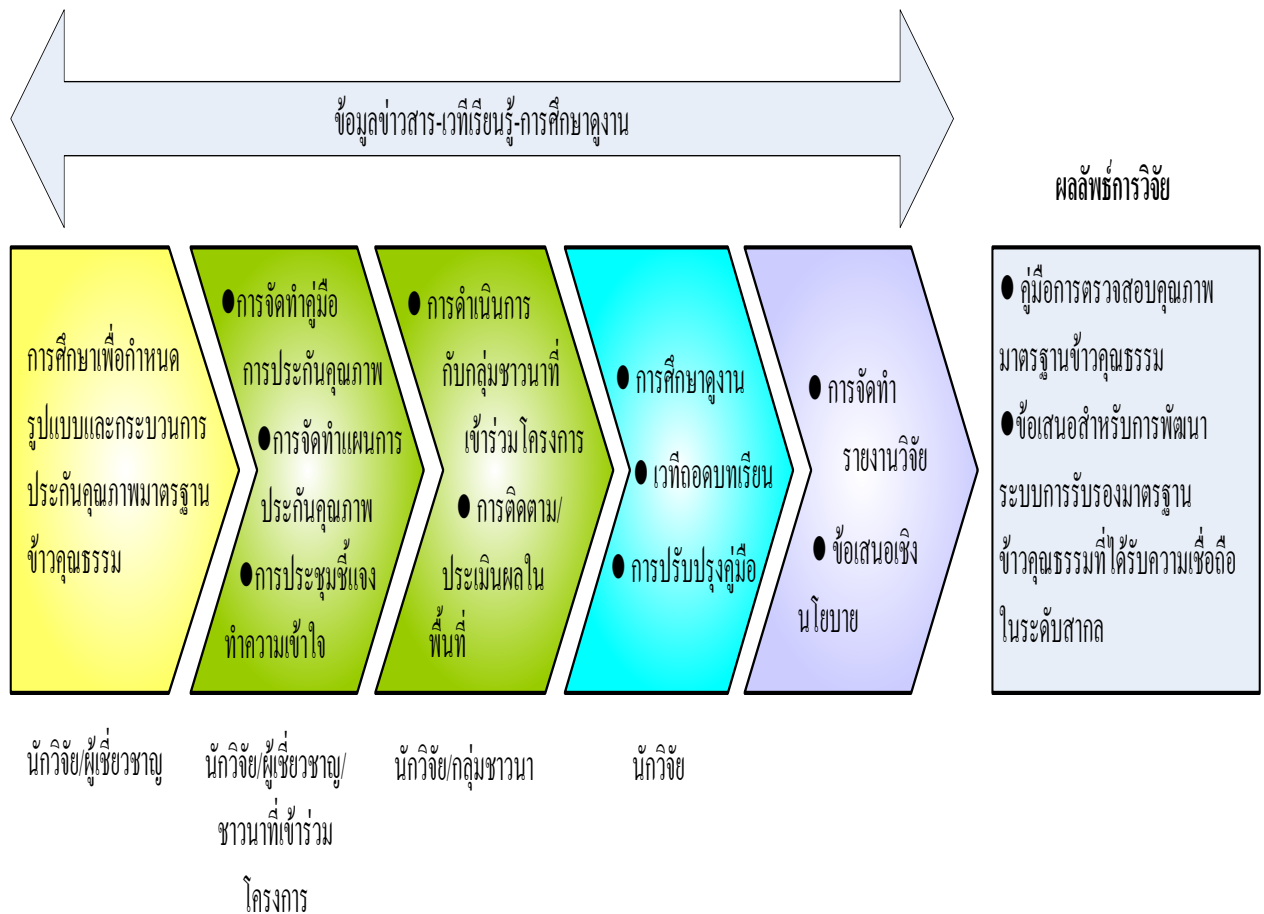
ข้อมูลข่าวสาร-เวทีเรียนรู้-การศึกษาดูงาน

ผลลัพธ์การวิจัย

การศึกษาเพื่อกำหนดรูปแบบและกระบวนการประกันคุณภาพมาตรฐานข้าวคุณธรรม

●การจัดทำคู่มือการประกันคุณภาพ
●การจัดทำแผนการประกันคุณภาพ
●การประชุมชี้แจงทำความเข้าใจ

● การดำเนินการกับกลุ่มชาวนาที่เข้าร่วมโครงการ
● การติดตาม/ประเมินผลในพื้นที่

● การศึกษาดูงาน
● เวทีถอดบทเรียน
● การปรับปรุงคู่มือ

● การจัดทำรายงานวิจัย
● ข้อเสนอเชิงนโยบาย

● คู่มือการตรวจสอบคุณภาพมาตรฐานข้าวคุณธรรม
●ข้อเสนอสำหรับการพัฒนาระบบการรับรองมาตรฐานข้าวคุณธรรมที่ได้รับความเชื่อถือในระดับสากล

นักวิจัย/ผู้เชี่ยวชาญ

นักวิจัย/ผู้เชี่ยวชาญ/ชาวนาที่เข้าร่วมโครงการ

นักวิจัย/กลุ่มชาวนา

นักวิจัย